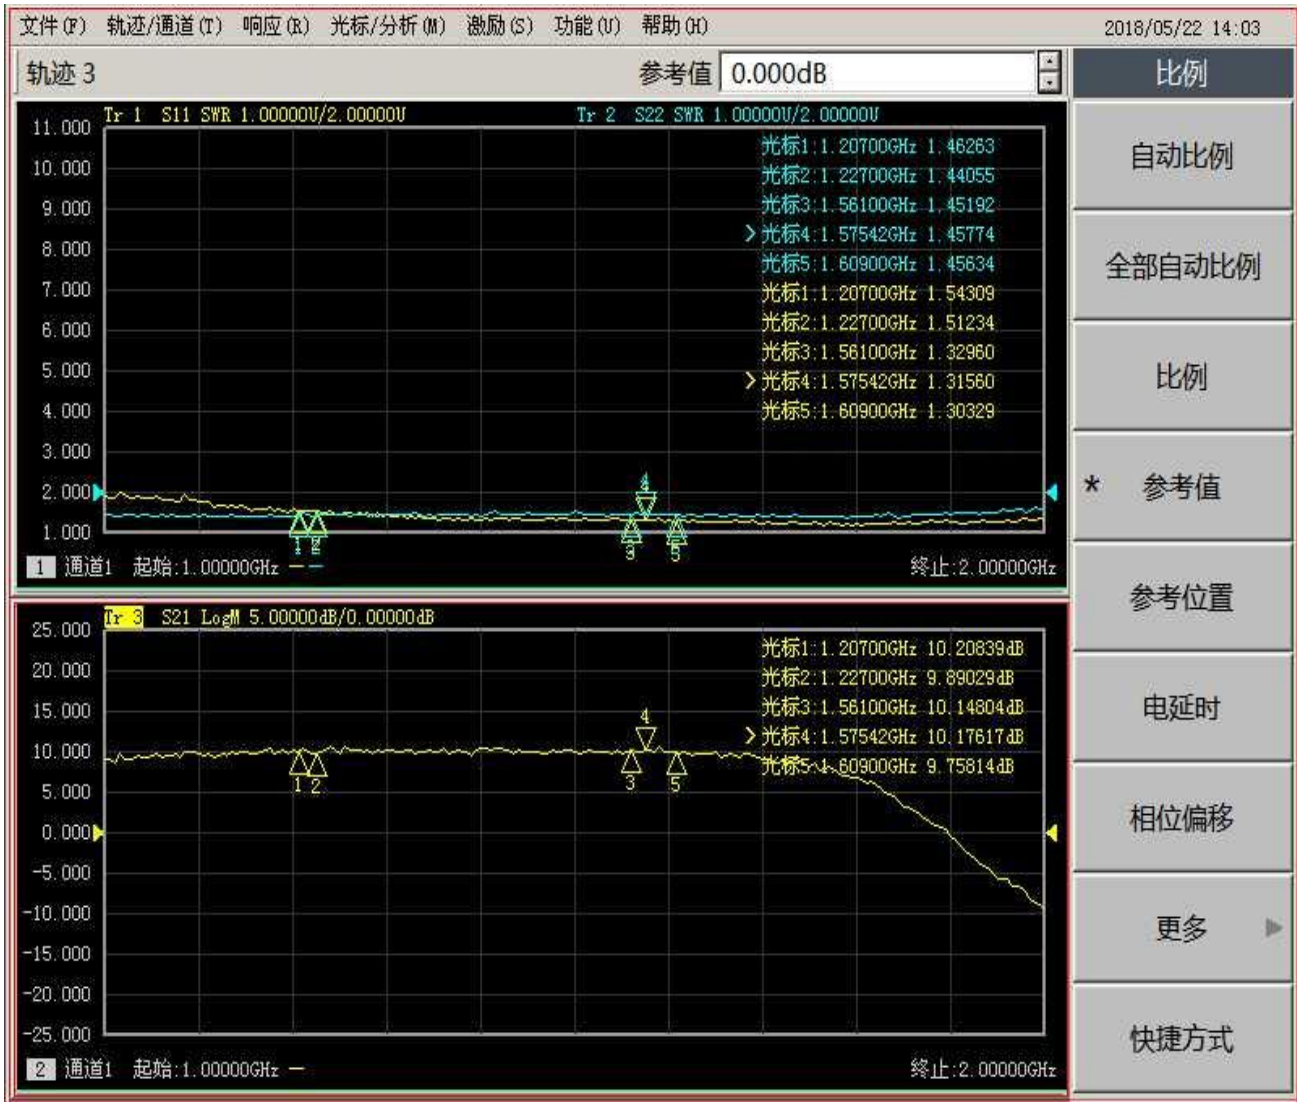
文件(F) 轨迹/通道(T) 响应(R) 光标/分析(M) 激励(S) 功能(U) 帮助(H) 2018/05/22 14:03

轨迹 3 参考值 0.000dB

比例

自动比例

全部自动比例

比例

* 参考值

参考位置

电延时

相位偏移

更多 ▶

快捷方式

Tr 1 S11 SWR 1.00000U/2.00000U Tr 2 S22 SWR 1.00000U/2.00000U

11.000
10.000
9.000
8.000
7.000
6.000
5.000
4.000
3.000
2.000
1.000

光标1:1.20700GHz 1.46263
光标2:1.22700GHz 1.44055
光标3:1.56100GHz 1.45192
>光标4:1.57542GHz 1.45774
光标5:1.60900GHz 1.45634
光标1:1.20700GHz 1.54309
光标2:1.22700GHz 1.51234
光标3:1.56100GHz 1.32960
>光标4:1.57542GHz 1.31560
光标5:1.60900GHz 1.30329

1 2 3 4 5

1 通道1 起始:1.00000GHz 终止:2.00000GHz

Tr 3 S21 LogM 5.00000dB/0.00000dB

25.000
20.000
15.000
10.000
5.000
0.000
-5.000
-10.000
-15.000
-20.000
-25.000

光标1:1.20700GHz 10.20839dB
光标2:1.22700GHz 9.89029dB
光标3:1.56100GHz 10.14804dB
>光标4:1.57542GHz 10.17617dB
光标5:1.60900GHz 9.75814dB

1 2 3 4 5

2 通道1 起始:1.00000GHz 终止:2.00000GHz